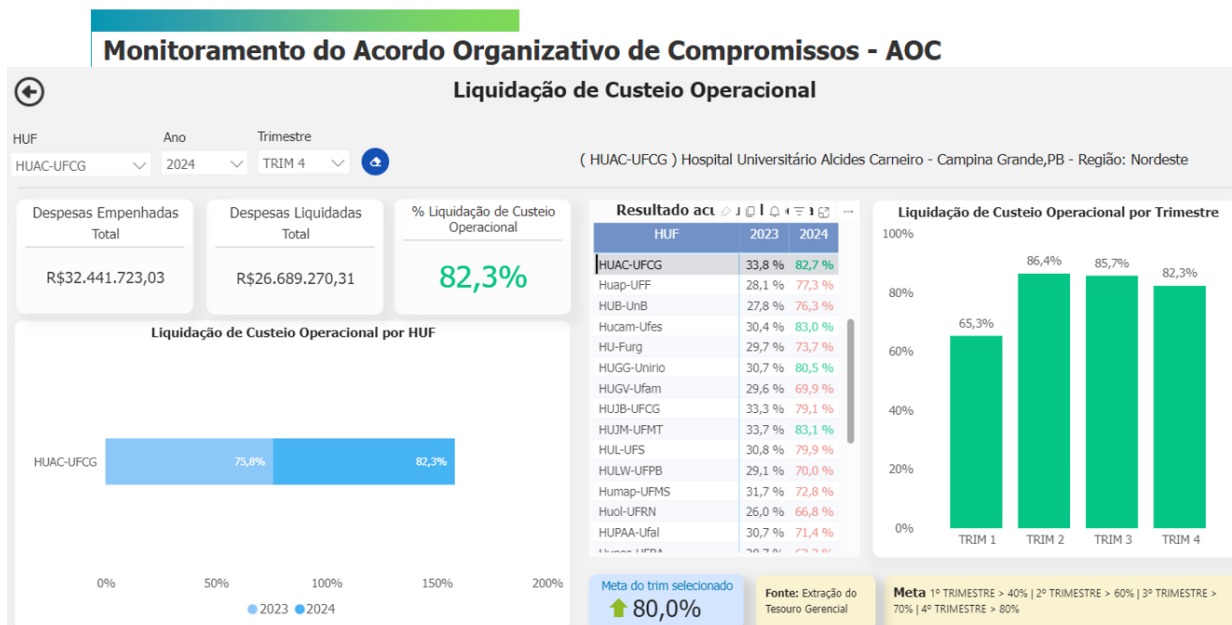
Monitoramento do Acordo Organizativo de Compromissos - AOC

Liquidação de Custeio Operacional

HUF
HUAC-UFCG

Ano
2024

Trimestre
TRIM 4

( HUAC-UFCG ) Hospital Universitário Alcides Carneiro - Campina Grande,PB - Região: Nordeste

Despesas Empenhadas
Total
R$32.441.723,03

Despesas Liquidadas
Total
R$26.689.270,31

% Liquidação de Custeio Operacional
82,3%

Resultado acu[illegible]

| HUF | 2023 | 2024 |
|---|---|---|
| HUAC-UFCG | 33,8 % | 82,7 % |
| Huap-UFF | 28,1 % | 77,3 % |
| HUB-UnB | 27,8 % | 76,3 % |
| Hucam-Ufes | 30,4 % | 83,0 % |
| HU-Furg | 29,7 % | 73,7 % |
| HUGG-Unirio | 30,7 % | 80,5 % |
| HUGV-Ufam | 29,6 % | 69,9 % |
| HUJB-UFCG | 33,3 % | 79,1 % |
| HUJM-UFMT | 33,7 % | 83,1 % |
| HUL-UFS | 30,8 % | 79,9 % |
| HULW-UFPB | 29,1 % | 70,0 % |
| Humap-UFMS | 31,7 % | 72,8 % |
| Huol-UFRN | 26,0 % | 66,8 % |
| HUPAA-Ufal | 30,7 % | 71,4 % |
| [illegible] | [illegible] | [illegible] |

Liquidação de Custeio Operacional por Trimestre
100%
80%
60%
40%
20%
0%
65,3%
86,4%
85,7%
82,3%
TRIM 1
TRIM 2
TRIM 3
TRIM 4

Liquidação de Custeio Operacional por HUF
HUAC-UFCG
75,8%
82,3%
0%
50%
100%
150%
200%
2023 2024

Meta do trim selecionado
80,0%

Fonte: Extração do Tesouro Gerencial

Meta 1º TRIMESTRE > 40% | 2º TRIMESTRE > 60% | 3º TRIMESTRE > 70% | 4º TRIMESTRE > 80%